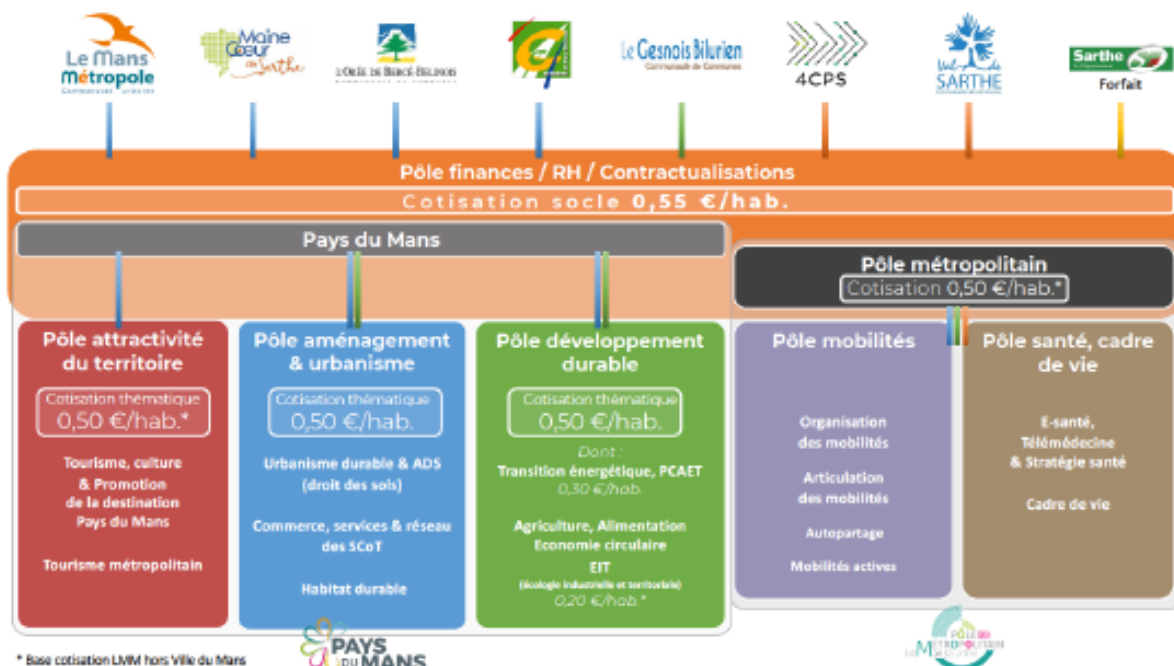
Le Mans Métropole
Communauté urbaine

Maine Cœur de Sarthe

L'Orée de Bercé-Belinois

Le Gesnois Bilurien
Communauté de Communes

4CPS

Val de Sarthe

Sarthe
Forfait

Pôle finances / RH / Contractualisations

Cotisation socle 0,55 €/hab.

Pays du Mans

Pôle métropolitain
Cotisation 0,50 €/hab.*

Pôle attractivité du territoire

Cotisation thématique
0,50 €/hab.*

Tourisme, culture & Promotion de la destination Pays du Mans

Tourisme métropolitain

Pôle aménagement & urbanisme

Cotisation thématique
0,50 €/hab.

Urbanisme durable & ADS (droit des sols)

Commerce, services & réseau des SCoT

Habitat durable

Pôle développement durable

Cotisation thématique
0,50 €/hab.

Dont :
Transition énergétique, PCAET
0,30 €/hab.

Agriculture, Alimentation
Economie circulaire
EIT
(écologie industrielle et territoriale)
0,20 €/hab.*

Pôle mobilités

Organisation des mobilités

Articulation des mobilités

Autopartage

Mobilités actives

Pôle santé, cadre de vie

E-santé, Télémédecine & Stratégie santé

Cadre de vie

* Base cotisation LMM hors Ville du Mans

PAYS DU MANS

Pôle métropolitain Le Mans